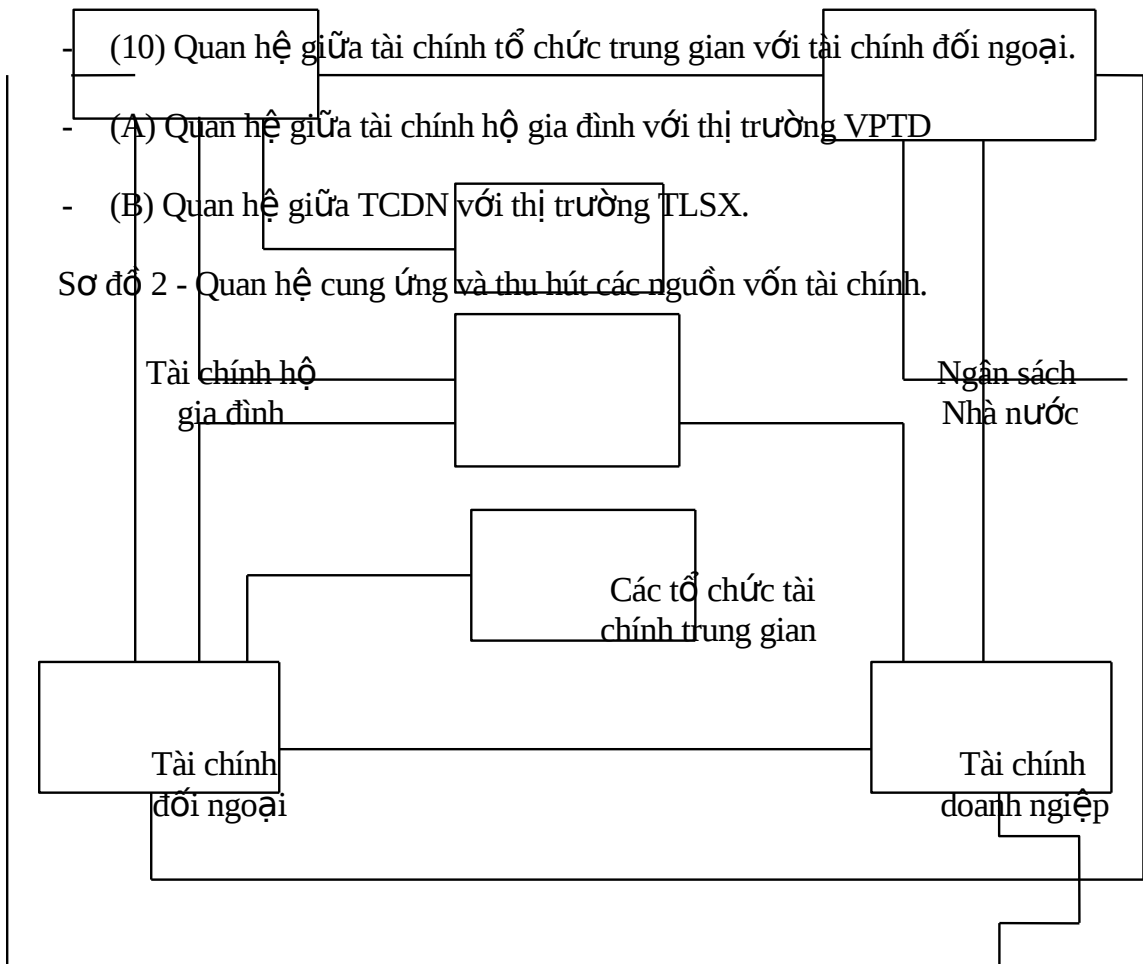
- (10) Quan hệ giữa tài chính tổ chức trung gian với tài chính đối ngoại.

- (A) Quan hệ giữa tài chính hộ gia đình với thị trường VPTD

- (B) Quan hệ giữa TCDN với thị trường TLSX.

Sơ đồ 2 - Quan hệ cung ứng và thu hút các nguồn vốn tài chính.

Tài chính hộ gia đình

Ngân sách Nhà nước

Các tổ chức tài chính trung gian

Tài chính đối ngoại

Tài chính doanh ngiệp